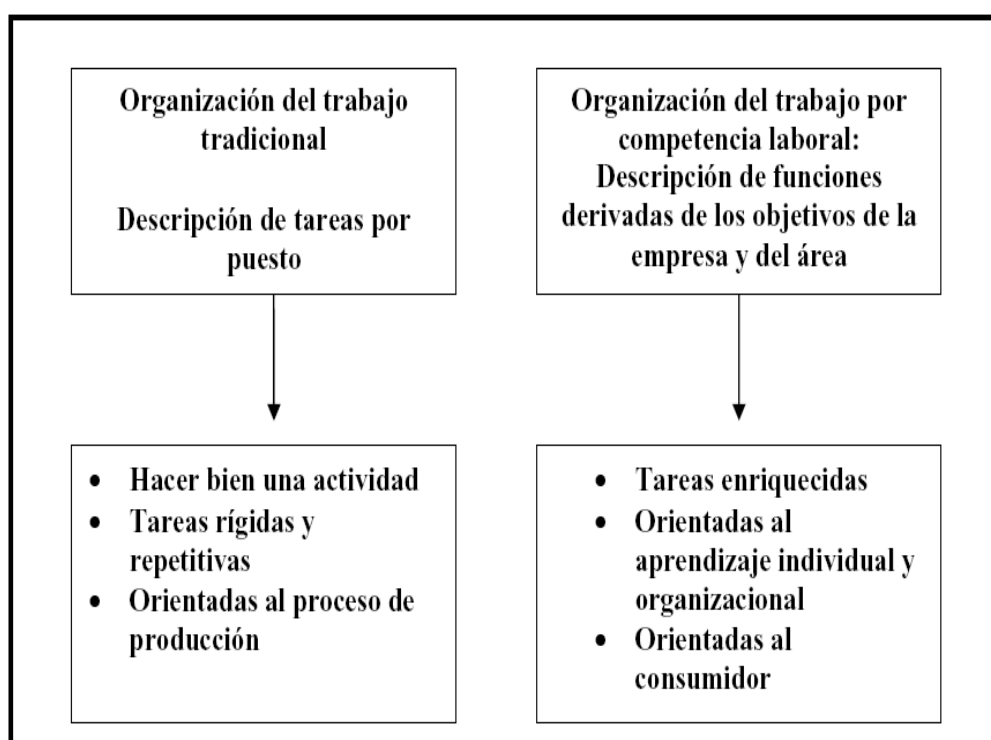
Organización del trabajo tradicional

Descripción de tareas por puesto

Organización del trabajo por competencia laboral: Descripción de funciones derivadas de los objetivos de la empresa y del área

- Hacer bien una actividad
- Tareas rígidas y repetitivas
- Orientadas al proceso de producción

- Tareas enriquecidas
- Orientadas al aprendizaje individual y organizacional
- Orientadas al consumidor